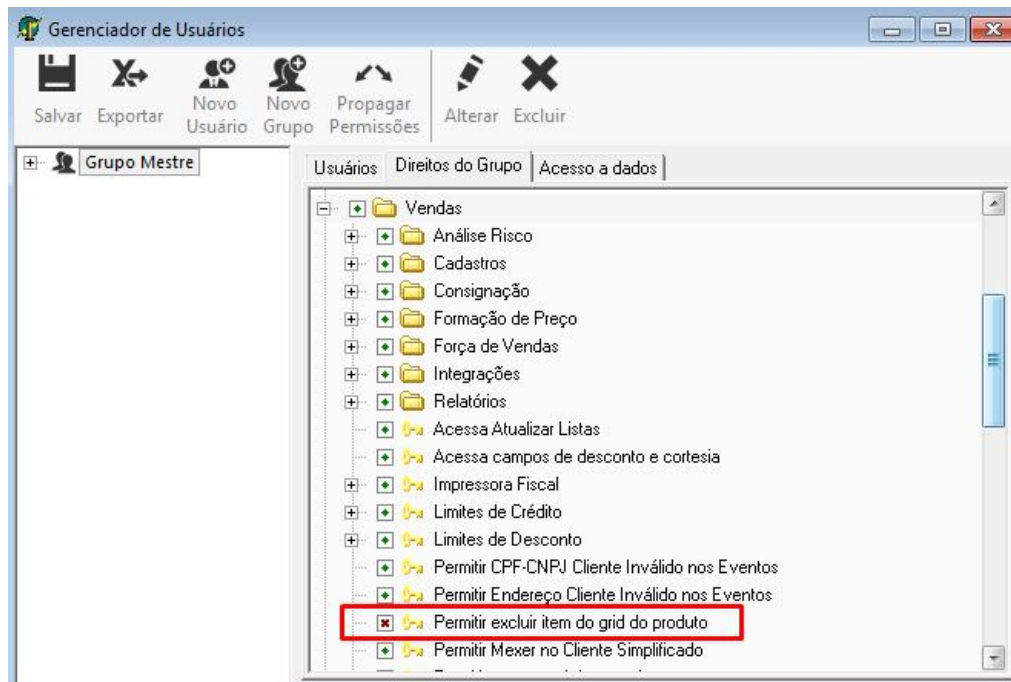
Gerenciador de Usuários

Salvar Exportar Novo Usuário Novo Grupo Propagar Permissões Alterar Excluir

Grupo Mestre

Usuários | Direitos do Grupo | Acesso a dados

Vendas
Análise Risco
Cadastros
Consignação
Formação de Preço
Força de Vendas
Integrações
Relatórios
Acessa Atualizar Listas
Acessa campos de desconto e cortesia
Impressora Fiscal
Limites de Crédito
Limites de Desconto
Permitir CPF-CNPJ Cliente Inválido nos Eventos
Permitir Endereço Cliente Inválido nos Eventos
Permitir excluir item do grid do produto
Permitir Mexer no Cliente Simplificado
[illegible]